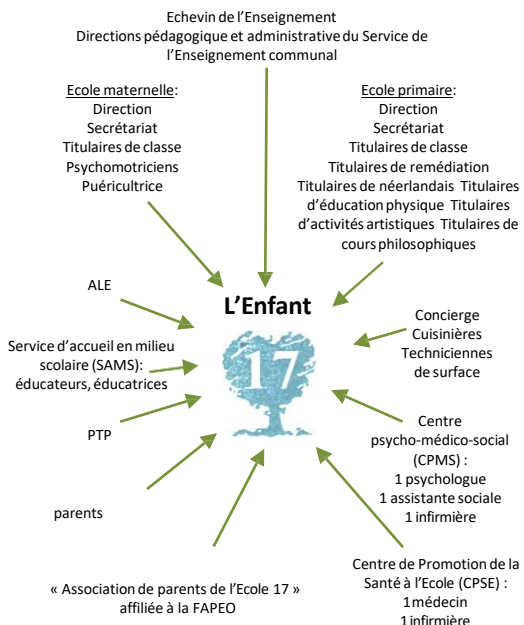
Echevin de l'Enseignement
Directions pédagogique et administrative du Service de l'Enseignement communal

Ecole maternelle:
Direction
Secrétariat
Titulaires de classe
Psychomotriciens
Puéricultrice

Ecole primaire:
Direction
Secrétariat
Titulaires de classe
Titulaires de remédiation
Titulaires de néerlandais Titulaires d'éducation physique Titulaires d'activités artistiques Titulaires de cours philosophiques

ALE

L'Enfant

17

Concierge
Cuisinières
Techniciennes de surface

Service d'accueil en milieu scolaire (SAMS): éducateurs, éducatrices

PTP

Centre psycho-médico-social (CPMS) :
1 psychologue
1 assistante sociale
1 infirmière

parents

Centre de Promotion de la Santé à l'Ecole (CPSE) :
1 médecin
1 infirmière

« Association de parents de l'Ecole 17 » affiliée à la FAPEO